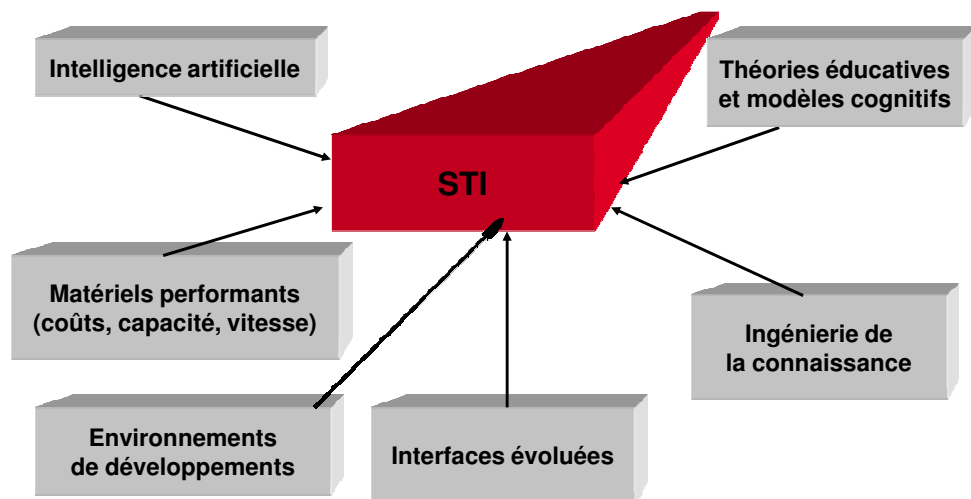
Intelligence artificielle

Théories éducatives et modèles cognitifs

STI

Matériels performants (coûts, capacité, vitesse)

Ingénierie de la connaissance

Environnements de développements

Interfaces évoluées